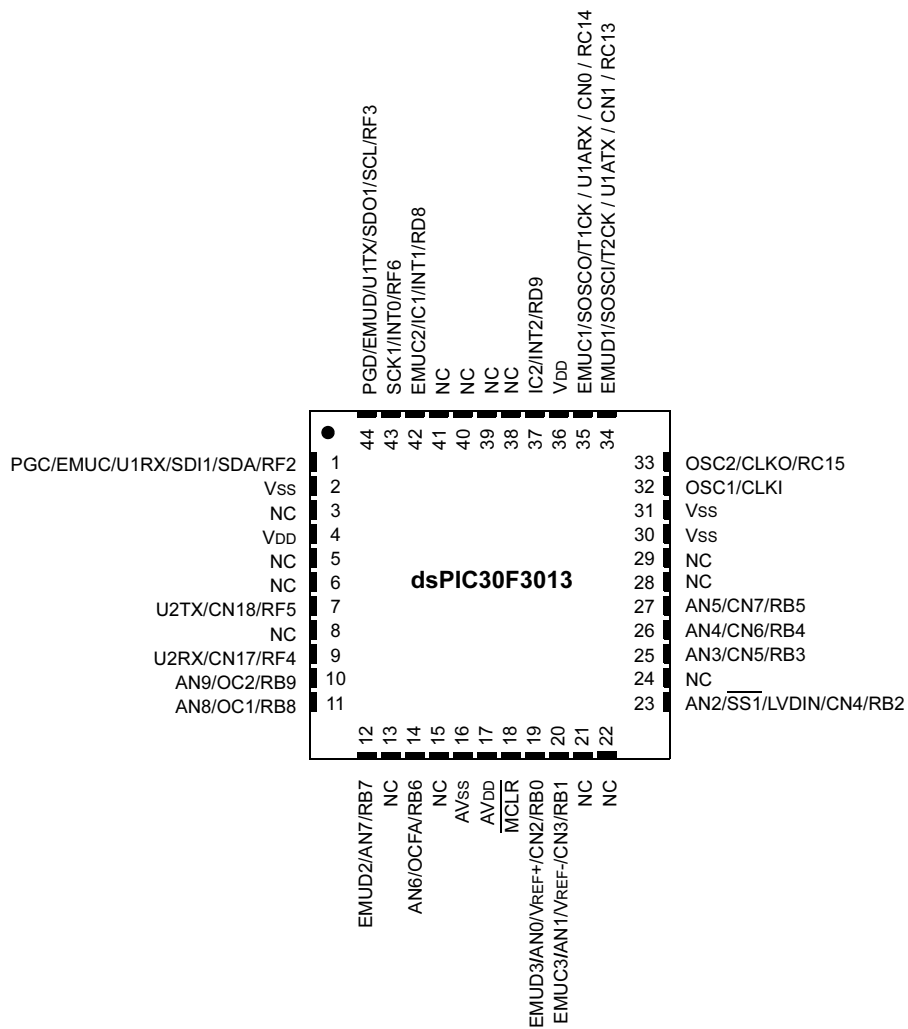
PGD/EMUD/U1TX/SDO1/SCL/RF3
SCK1/INT0/RF6
EMUC2/IC1/INT1/RD8
NC
NC
NC
NC
IC2/INT2/RD9
VDD
EMUC1/SOSCO/T1CK / U1ARX / CN0 / RC14
EMUD1/SOSCI/T2CK / U1ATX / CN1 / RC13

44 43 42 41 40 39 38 37 36 35 34

PGC/EMUC/U1RX/SDI1/SDA/RF2 1
VSS 2
NC 3
VDD 4
NC 5
NC 6
U2TX/CN18/RF5 7
NC 8
U2RX/CN17/RF4 9
AN9/OC2/RB9 10
AN8/OC1/RB8 11

dsPIC30F3013

33 OSC2/CLKO/RC15
32 OSC1/CLKI
31 VSS
30 VSS
29 NC
28 NC
27 AN5/CN7/RB5
26 AN4/CN6/RB4
25 AN3/CN5/RB3
24 NC
23 AN2/$\overline{SS1}$/LVDIN/CN4/RB2

12 13 14 15 16 17 18 19 20 21 22

EMUD2/AN7/RB7
NC
AN6/OCFA/RB6
NC
AVSS
AVDD
$\overline{MCLR}$
EMUD3/AN0/VREF+/CN2/RB0
EMUC3/AN1/VREF-/CN3/RB1
NC
NC